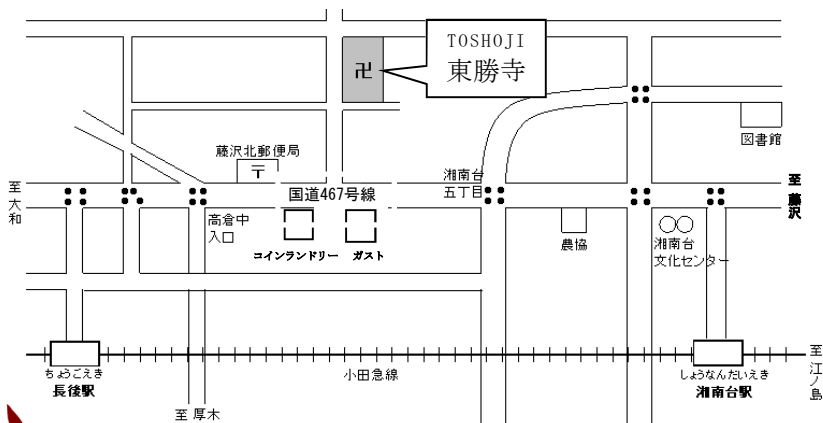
卍

TOSHOJI
東勝寺

図書館

藤沢北郵便局
〒

湘南台
五丁目

至
大
和

国道467号線

至
藤
沢

高倉中
入口

コインランドリー　ガスト

農協

湘南台
文化センター

ちょうごえき
長後駅

小田急線

しょうなんだいえき
湘南台駅

至
江
ノ
島

至 厚木